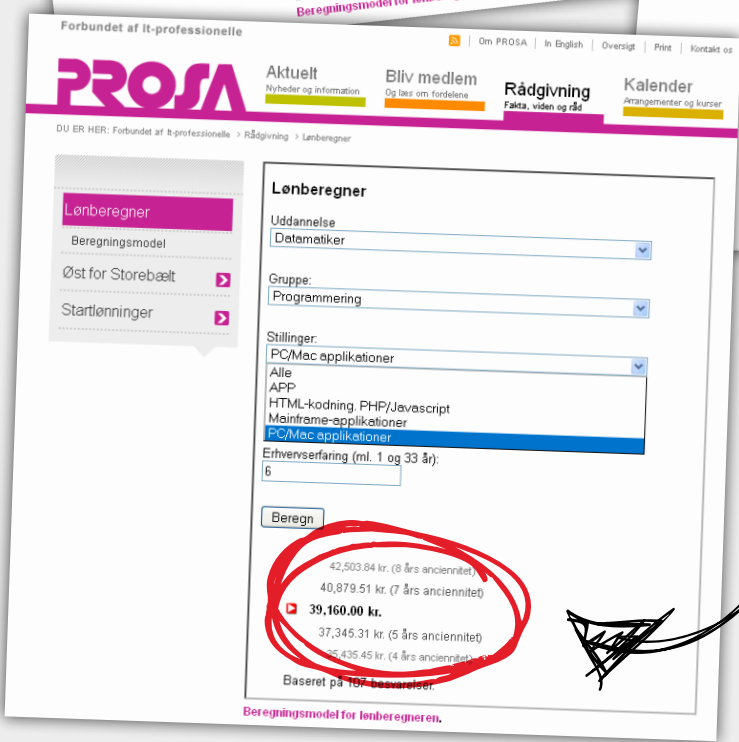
Beregningsmodel for lønberegneren

Forbundet af It-professionelle

Om PROSA | In English | Oversigt | Print | Kontakt os

PROSA

Aktuelt
Nyheder og information

Bliv medlem
Og læs om fordelene

Rådgivning
Fakta, viden og råd

Kalender
Arrangementer og kurser

DU ER HER: Forbundet af It-professionelle > Rådgivning > Lønberegner

Lønberegner
Beregningsmodel
Øst for Storebælt
Startlønninger

Lønberegner

Uddannelse
Datamatiker

Gruppe:
Programmering

Stillinger:
PC/Mac applikationer
Alle
APP
HTML-kodning. PHP/Javascript
Mainframe-applikationer
PC/Mac applikationer

Erhvervserfaring (ml. 1 og 33 år):
6

Beregn

42,503.84 kr. (8 års anciennitet)
40,879.51 kr. (7 års anciennitet)
39.160.00 kr.
37,345.31 kr. (5 års anciennitet)
35,435.45 kr. (4 års anciennitet)

Baseret på 107 besvarelser.

Beregningsmodel for lønberegneren.